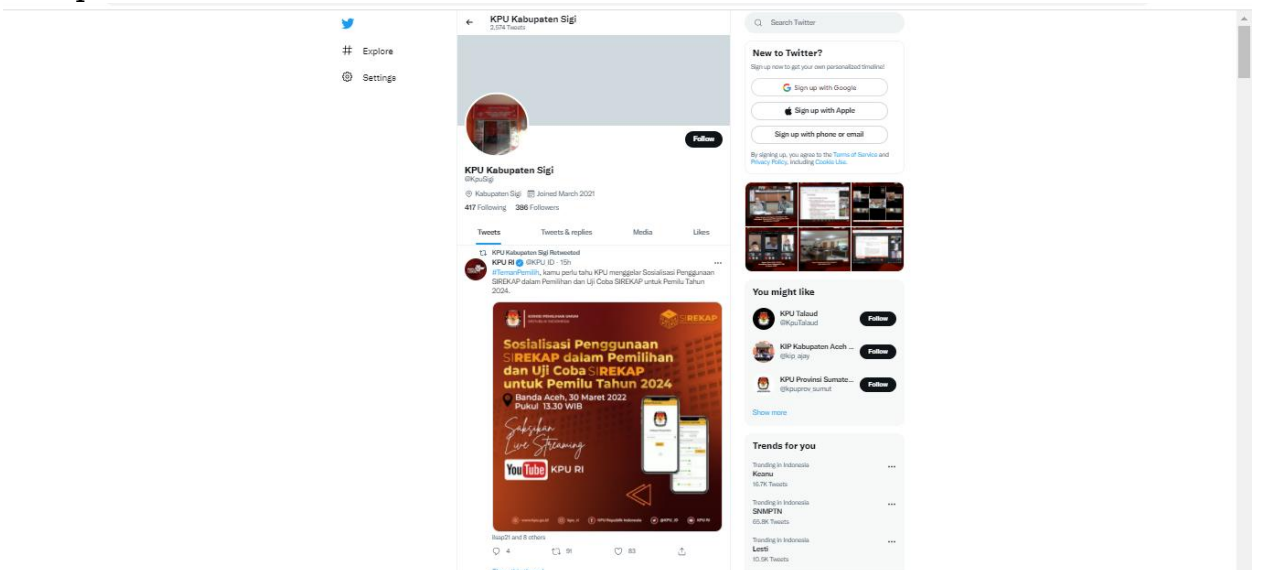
Explore

Settings

KPU Kabupaten Sigi
2,574 Tweets

Follow

KPU Kabupaten Sigi
@KpuSigi

Kabupaten Sigi   Joined March 2021

417 Following   386 Followers

Tweets   Tweets & replies   Media   Likes

KPU Kabupaten Sigi Retweeted

KPU RI @KPU_ID · 15h
#TemanPemilih, kamu perlu tahu KPU menggelar Sosialisasi Penggunaan SIREKAP dalam Pemilihan dan Uji Coba SIREKAP untuk Pemilu Tahun 2024.

KOMISI PEMILIHAN UMUM REPUBLIK INDONESIA

SIREKAP

Sosialisasi Penggunaan SIREKAP dalam Pemilihan dan Uji Coba SIREKAP untuk Pemilu Tahun 2024

Banda Aceh, 30 Maret 2022
Pukul 13.30 WIB

Saksikan Live Streaming

YouTube KPU RI

www.kpu.go.id   kpu_ri   KPU Republik Indonesia   @KPU_ID   KPU RI

Ikepr21 and 8 others

4   91   83

Search Twitter

New to Twitter?
Sign up now to get your own personalized timeline!

Sign up with Google

Sign up with Apple

Sign up with phone or email

By signing up, you agree to the Terms of Service and Privacy Policy, including Cookie Use.

You might like

KPU Talaud
@KpuTalaud
Follow

KIP Kabupaten Aceh ...
@kip_ajay
Follow

KPU Provinsi Sumate...
@kpuprov_sumut
Follow

Show more

Trends for you

Trending in Indonesia
Keanu
16.7K Tweets

Trending in Indonesia
SNMPTN
65.8K Tweets

Trending in Indonesia
Lesti
10.5K Tweets